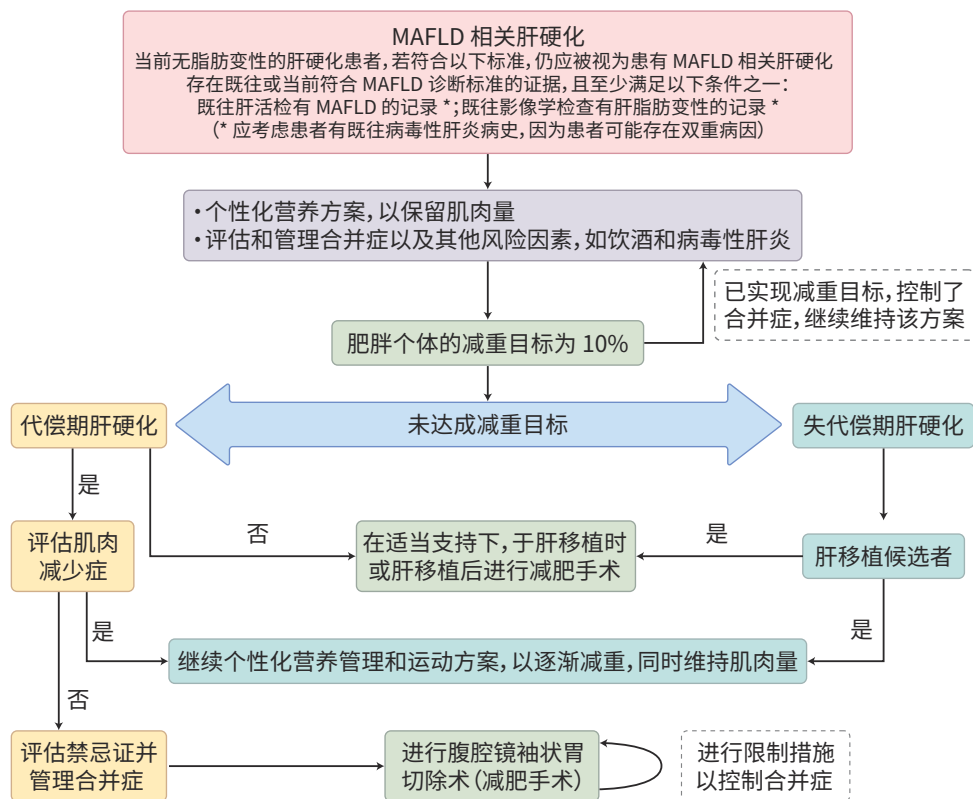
MAFLD 相关肝硬化
当前无脂肪变性的肝硬化患者，若符合以下标准，仍应被视为患有 MAFLD 相关肝硬化
存在既往或当前符合 MAFLD 诊断标准的证据，且至少满足以下条件之一：
既往肝活检有 MAFLD 的记录 *；既往影像学检查有肝脂肪变性的记录 *
（* 应考虑患者有既往病毒性肝炎病史，因为患者可能存在双重病因）

• 个性化营养方案，以保留肌肉量
• 评估和管理合并症以及其他风险因素，如饮酒和病毒性肝炎

已实现减重目标，控制了合并症，继续维持该方案

肥胖个体的减重目标为 10%

代偿期肝硬化

未达成减重目标

失代偿期肝硬化

是

评估肌肉减少症

否

在适当支持下，于肝移植时或肝移植后进行减肥手术

是

肝移植候选者

是

是

继续个性化营养管理和运动方案，以逐渐减重，同时维持肌肉量

否

评估禁忌证并管理合并症

进行腹腔镜袖状胃切除术（减肥手术）

进行限制措施以控制合并症